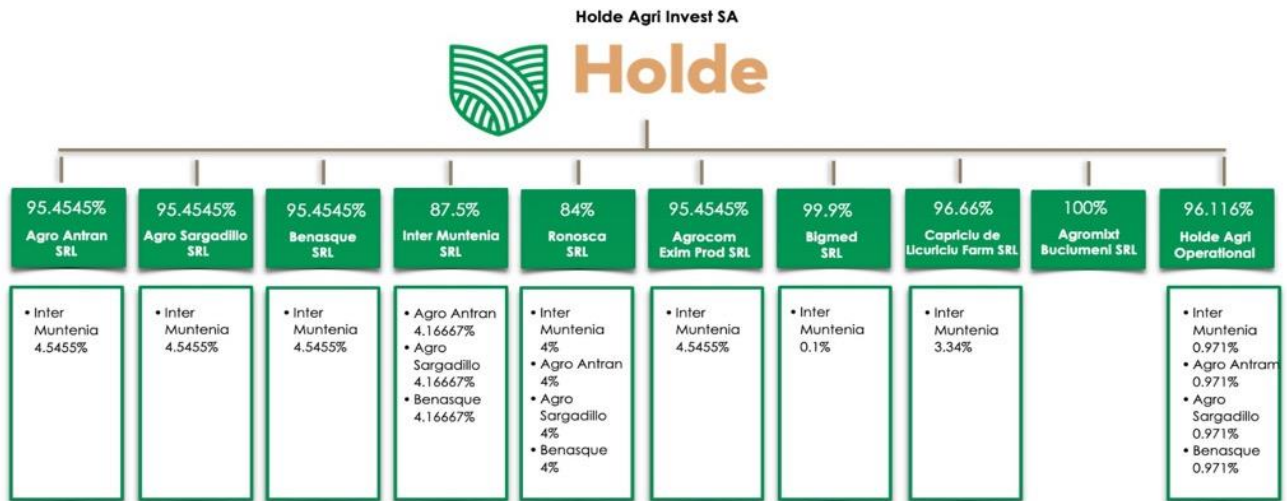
Holde Agri Invest SA

Holde

95.4545%
Agro Antran SRL

95.4545%
Agro Sargadillo SRL

95.4545%
Benasque SRL

87.5%
Inter Muntenia SRL

84%
Ronosca SRL

95.4545%
Agrocom Exim Prod SRL

99.9%
Bigmed SRL

96.66%
Capriciu de Licuriciu Farm SRL

100%
Agromixt Buciumeni SRL

96.116%
Holde Agri Operational

• Inter Muntenia 4.5455%

• Inter Muntenia 4.5455%

• Inter Muntenia 4.5455%

• Agro Antran 4.16667%
• Agro Sargadillo 4.16667%
• Benasque 4.16667%

• Inter Muntenia 4%
• Agro Antran 4%
• Agro Sargadillo 4%
• Benasque 4%

• Inter Muntenia 4.5455%

• Inter Muntenia 0.1%

• Inter Muntenia 3.34%

• Inter Muntenia 0.971%
• Agro Antram 0.971%
• Agro Sargadillo 0.971%
• Benasque 0.971%